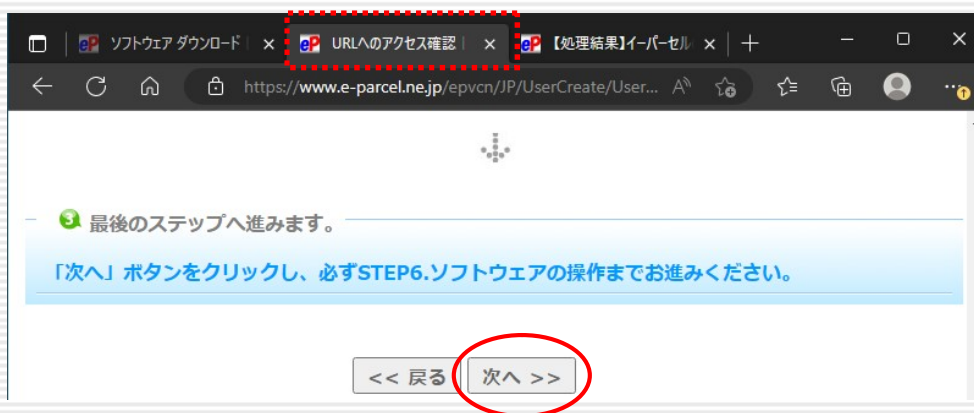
eP ソフトウェア ダウンロード ×
eP URLへのアクセス確認 ×
eP 【処理結果】イーパーセル ×
+

https://www.e-parcel.ne.jp/epvcn/JP/UserCreate/User...

3 最後のステップへ進みます。

「次へ」ボタンをクリックし、必ずSTEP6.ソフトウェアの操作までお進みください。

<< 戻る
次へ >>